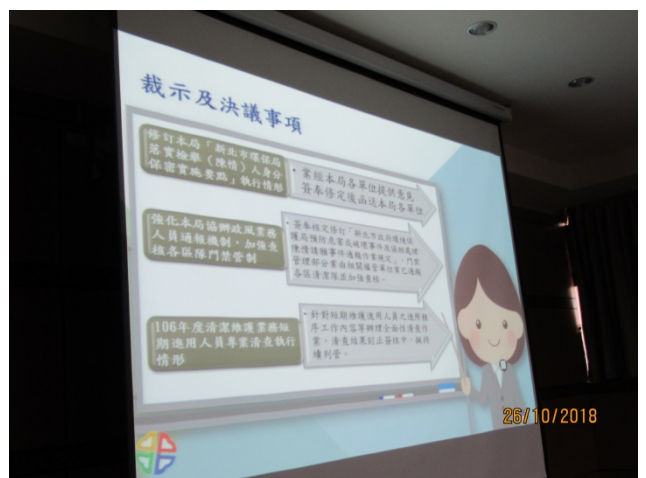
裁示及決議事項

修訂本局「新北市環保局落實檢舉(陳情)人身分保密實施要點」執行情形

業經本局各單位提供意見，簽奉核定後函送本局各單位

強化本局協辦政風業務人員通報機制，加強查核各區隊門禁管制

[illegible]

106年度清潔維護業務短期進用人員專案清查執行情形

針對短期僱傭進用人員之僱用程序工作內容等辦理全面清查作業，清查結果列正常程序，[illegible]

26/10/2018